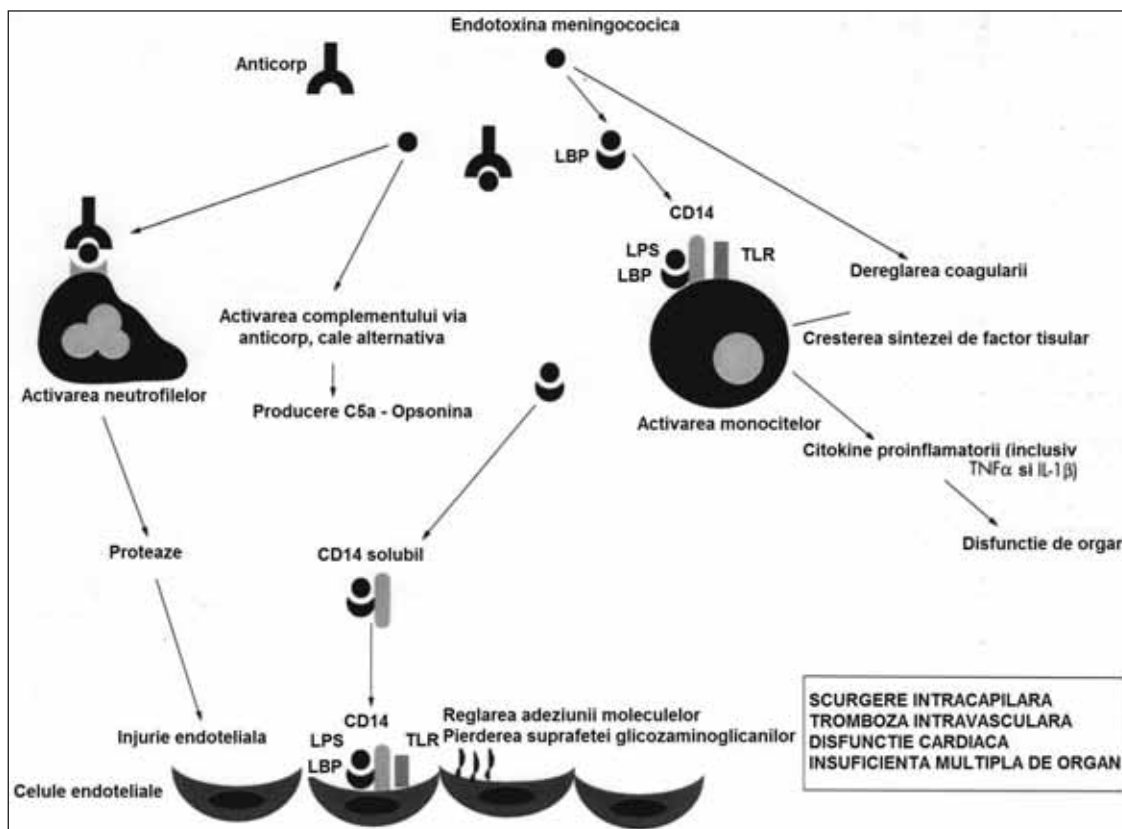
Endotoxina meningococica

Anticorp

LBP

CD14

LPS

LBP

TLR

Dereglarea coagularii

Activarea complementului via anticorp, cale alternativa

Cresterea sintezei de factor tisular

Activarea neutrofilelor

Producere C5a - Opsonina

Activarea monocitelor

Citokine proinflamatorii (inclusiv TNF$\alpha$ si IL-1$\beta$)

Proteaze

CD14 solubil

Disfunctie de organ

CD14

LPS

LBP

TLR

Injurie endoteliala

Reglarea adeziunii moleculelor
Pierderea suprafetei glicozaminoglicanilor

Celule endoteliale

SCURGERE INTRACAPILARA
TROMBOZA INTRAVASCULARA
DISFUNCTIE CARDIACA
INSUFICIENTA MULTIPLA DE ORGAN